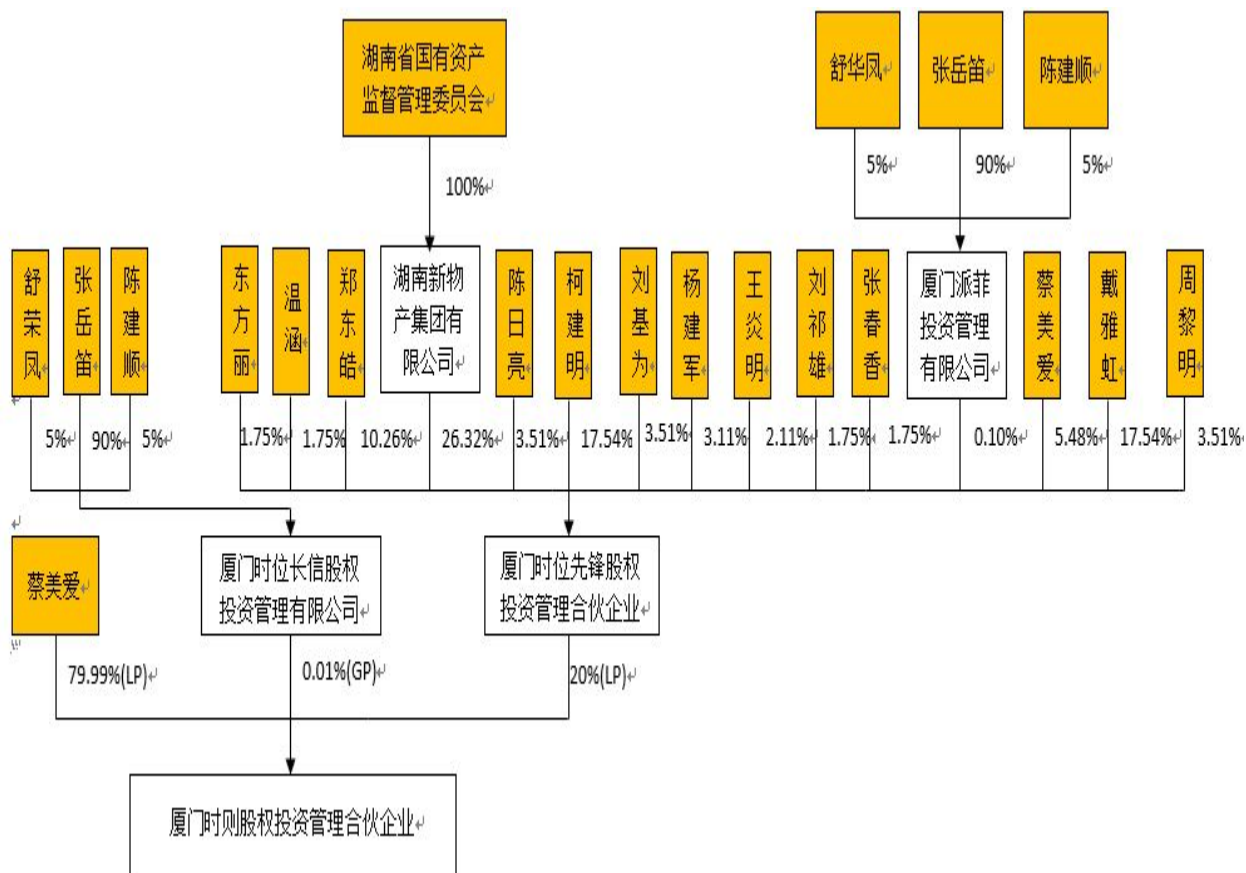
湖南省国有资产监督管理委员会

100%

舒华凤 张岳笛 陈建顺

5% 90% 5%

舒荣凤 张岳笛 陈建顺

5% 90% 5%

东方丽 温涵 郑东皓 湖南新物产集团有限公司 陈日亮 柯建明 刘基为 杨建军 王炎明 刘祁雄 张春香 厦门派菲投资管理有限公司 蔡美爱 戴雅虹 周黎明

1.75% 1.75% 10.26% 26.32% 3.51% 17.54% 3.51% 3.11% 2.11% 1.75% 1.75% 0.10% 5.48% 17.54% 3.51%

蔡美爱

厦门时位长信股权投资管理有限公司

厦门时位先锋股权投资管理合伙企业

79.99%(LP) 0.01%(GP) 20%(LP)

厦门时则股权投资管理合伙企业